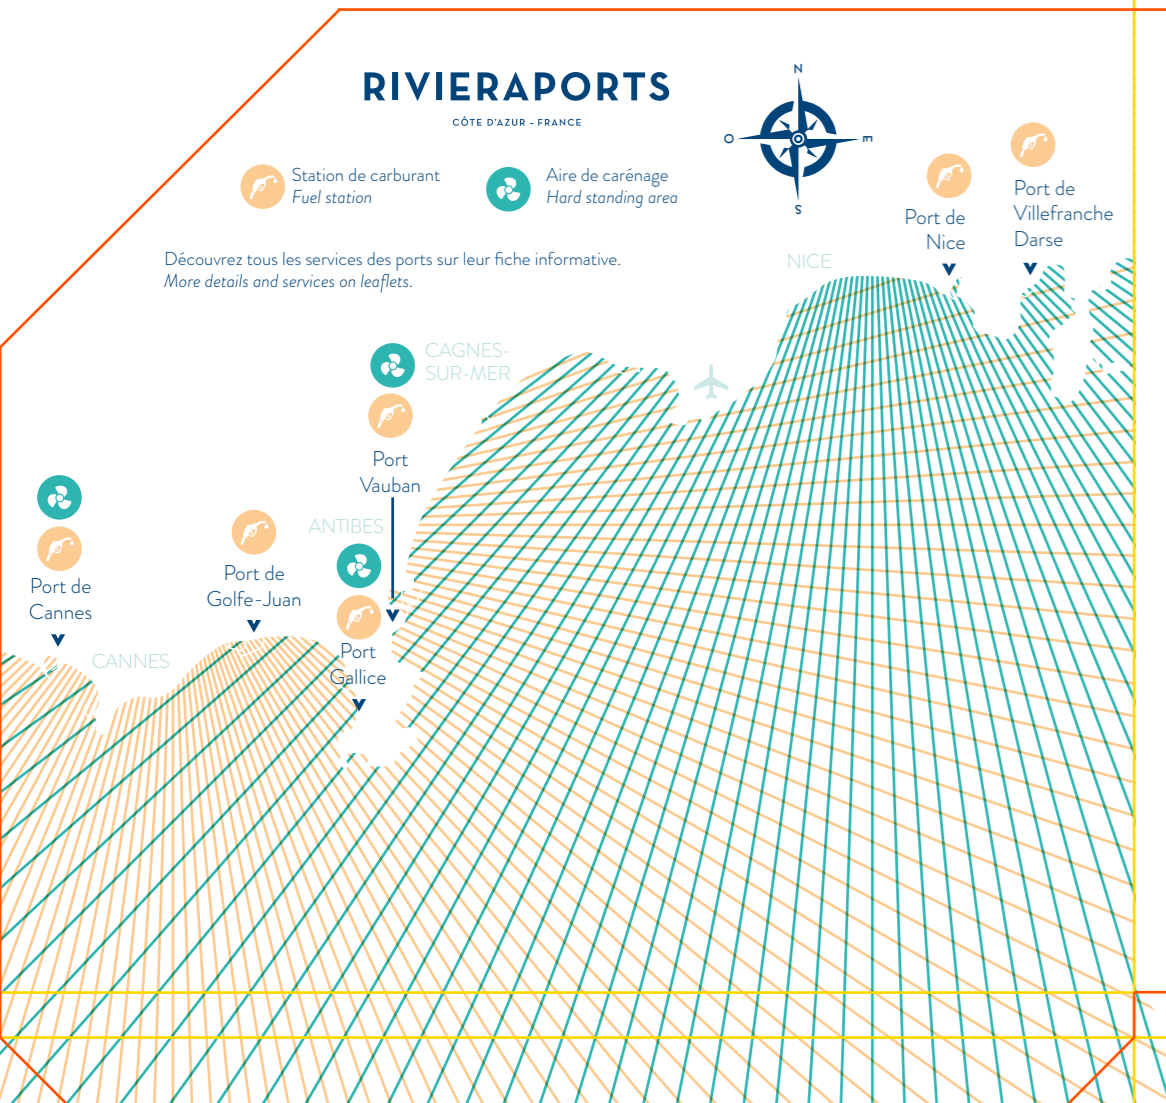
RIVIERAPORTS
CÔTE D'AZUR - FRANCE

N
O
E
S

Station de carburant
*Fuel station*

Aire de carénage
*Hard standing area*

Découvrez tous les services des ports sur leur fiche informative.
*More details and services on leaflets.*

Port de Nice

Port de Villefranche Darse

NICE

CAGNES-SUR-MER

Port Vauban

ANTIBES

Port de Cannes

Port de Golfe-Juan

Port Gallice

CANNES